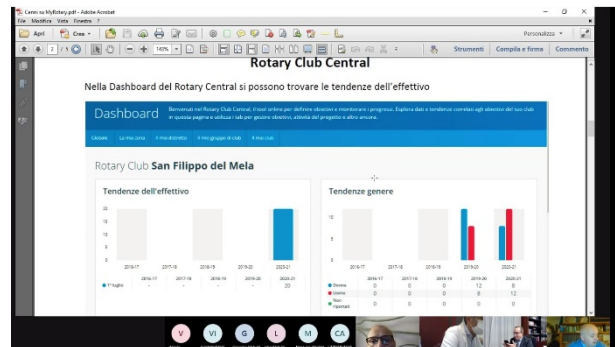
Cenni su MyRotary.pdf - Adobe Acrobat
File Modifica Vista Finestra ?
Apri Crea
2 / 5 140%
Strumenti Compila e firma Commento
Personalizza

Rotary Club Central

Nella Dashboard del Rotary Central si possono trovare le tendenze dell'effettivo

Dashboard
Benvenuti nel Rotary Club Central, il tool online per definire obiettivi e monitorarne i progressi. Esplora dati e tendenze correlati agli obiettivi del tuo club in questa pagina e utilizza i tab per gestire obiettivi, attività del progetto e altro ancora.

Globale La mia zona Il mio distretto Il mio gruppo di club Il mio club

Rotary Club San Filippo del Mela

Tendenze dell'effettivo

20
15
10
5
0
2016-17 2017-18 2018-19 2019-20 2020-21

| | 2016-17 | 2017-18 | 2018-19 | 2019-20 | 2020-21 |
|---|---|---|---|---|---|
| 1° luglio | - | - | - | - | 20 |

Tendenze genere

15
10
5
0
2016-17 2017-18 2018-19 2019-20 2020-21

| | 2016-17 | 2017-18 | 2018-19 | 2019-20 | 2020-21 |
|---|---|---|---|---|---|
| Donna | 0 | 0 | 0 | 12 | 8 |
| Uomo | 0 | 0 | 0 | 8 | 12 |
| Non riportati | 0 | 0 | 0 | 0 | 0 |

V VI G L M CA